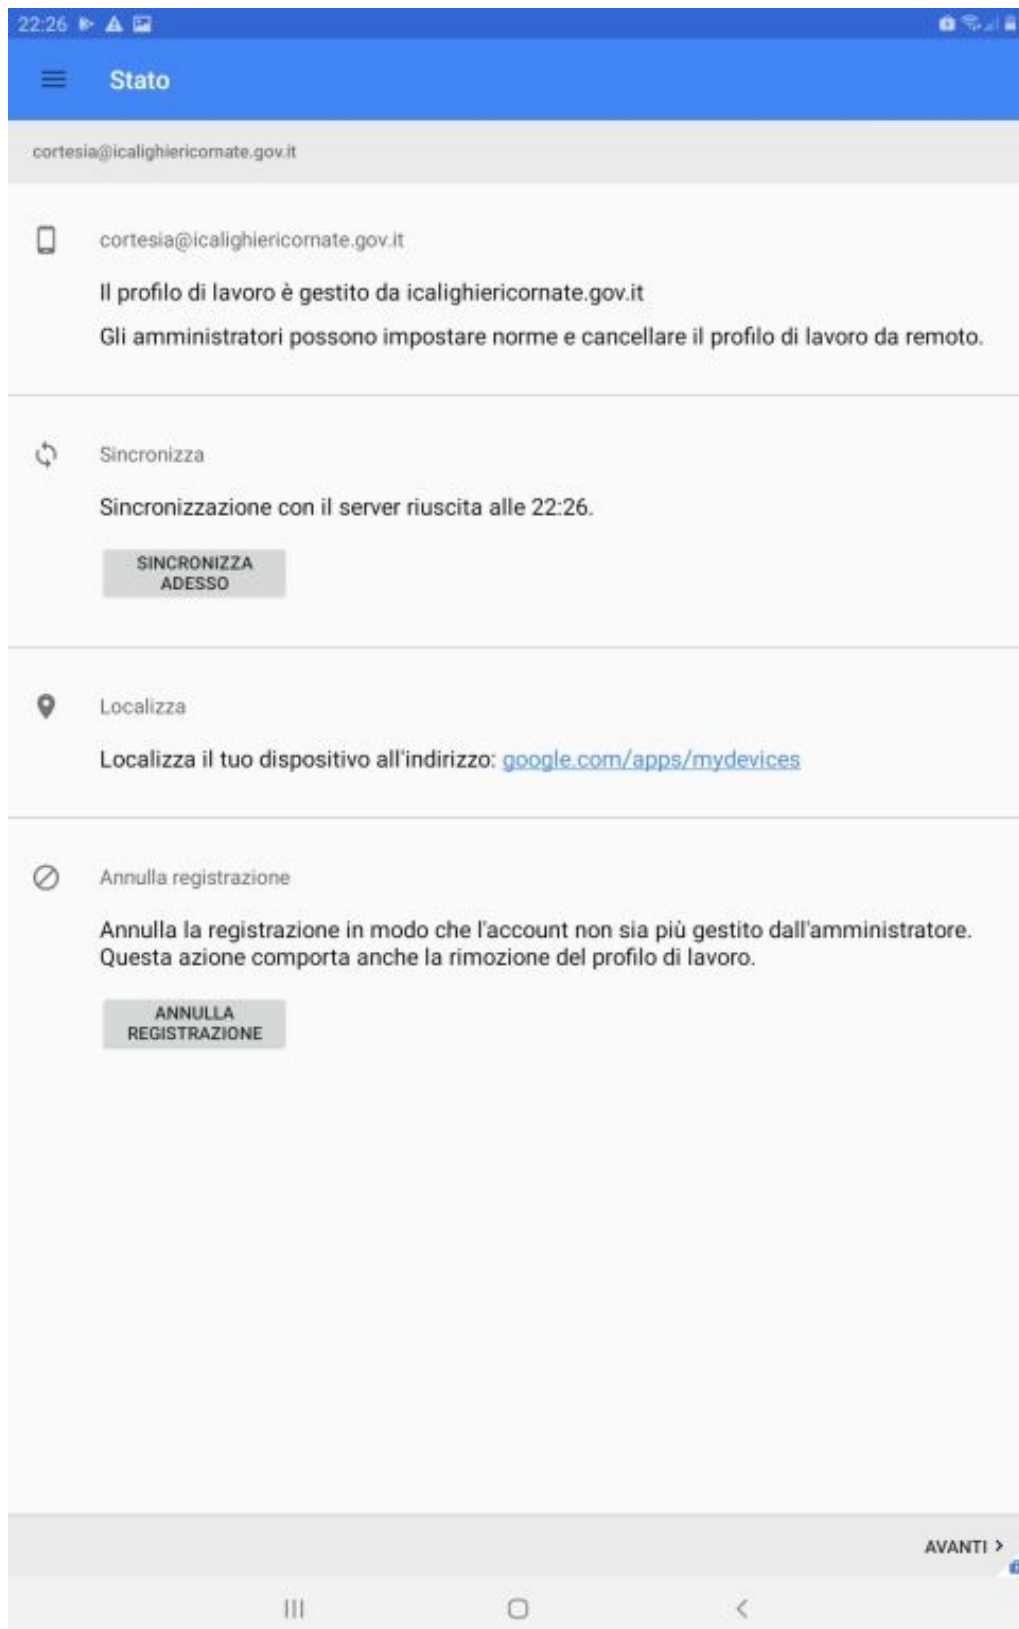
22:26

Stato

cortesia@icalighiericornate.gov.it

cortesia@icalighiericornate.gov.it

Il profilo di lavoro è gestito da icalighiericornate.gov.it

Gli amministratori possono impostare norme e cancellare il profilo di lavoro da remoto.

Sincronizza

Sincronizzazione con il server riuscita alle 22:26.

SINCRONIZZA ADESSO

Localizza

Localizza il tuo dispositivo all'indirizzo: google.com/apps/mydevices

Annulla registrazione

Annulla la registrazione in modo che l'account non sia più gestito dall'amministratore. Questa azione comporta anche la rimozione del profilo di lavoro.

ANNULLA REGISTRAZIONE

AVANTI >

|||